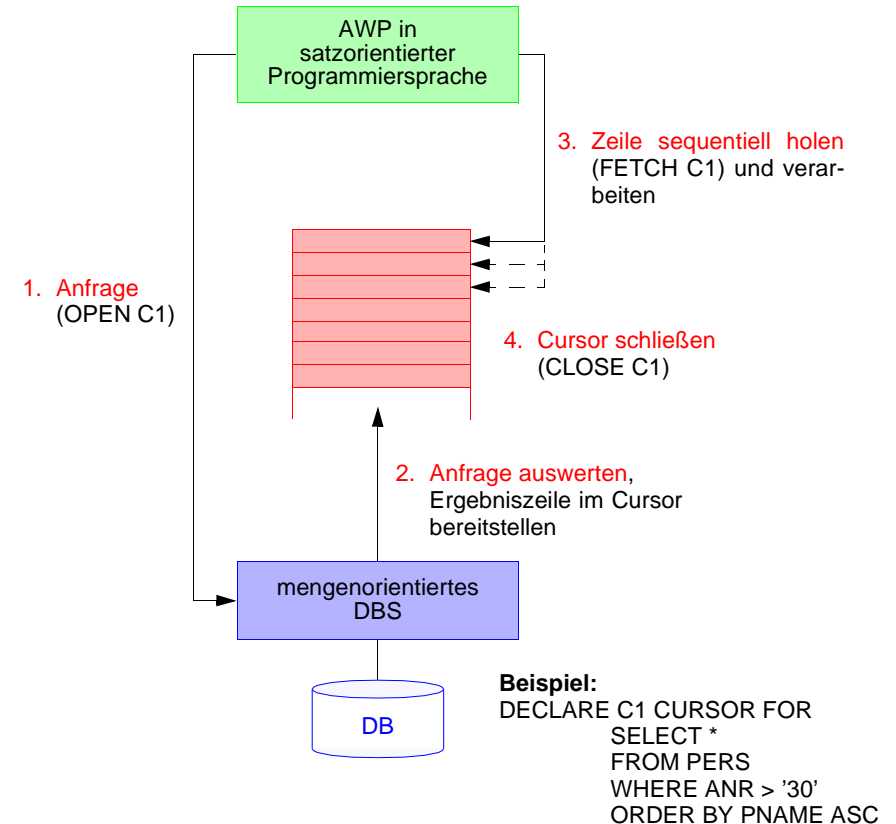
AWP in satzorientierter Programmiersprache

3. Zeile sequentiell holen (FETCH C1) und verarbeiten

1. Anfrage (OPEN C1)

4. Cursor schließen (CLOSE C1)

2. Anfrage auswerten, Ergebniszeile im Cursor bereitstellen

mengenorientiertes DBS

DB

**Beispiel:**
DECLARE C1 CURSOR FOR
SELECT *
FROM PERS
WHERE ANR > ’30’
ORDER BY PNAME ASC